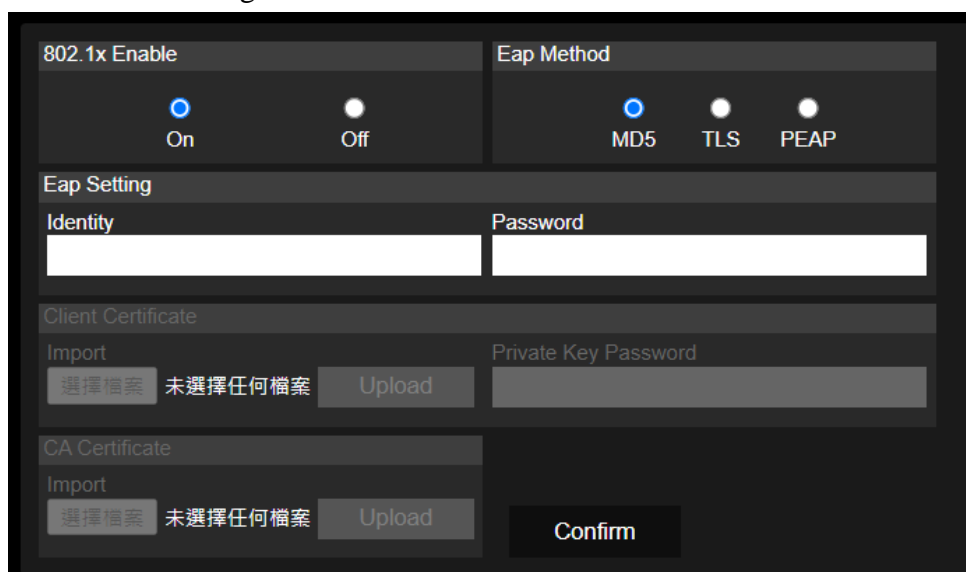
802.1x Enable

On Off

Eap Method

MD5 TLS PEAP

Eap Setting

Identity

Password

Client Certificate

Import

選擇檔案 未選擇任何檔案 Upload

Private Key Password

CA Certificate

Import

選擇檔案 未選擇任何檔案 Upload

Confirm